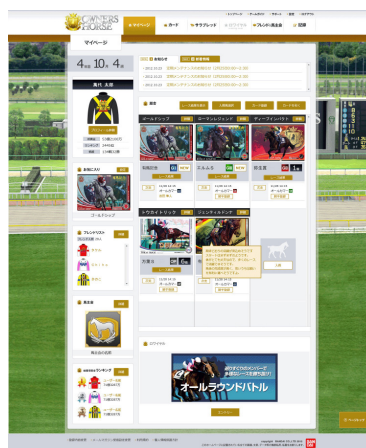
OWNERS HORSE

マイページ

カード

サラブレッド

フレンド・馬主会

記事

マイページ

4年 10月 4週

馬主 太郎

ゴールドシップ

フレンドリスト

馬主会

ランキング

ゴールドシップ

ローマンレジェンド

ディープインパクト

NEW

NEW

トウカイトリック

ジェンティルドンナ

ログイン

オールラウンドバトル

BANDAI NAMCO